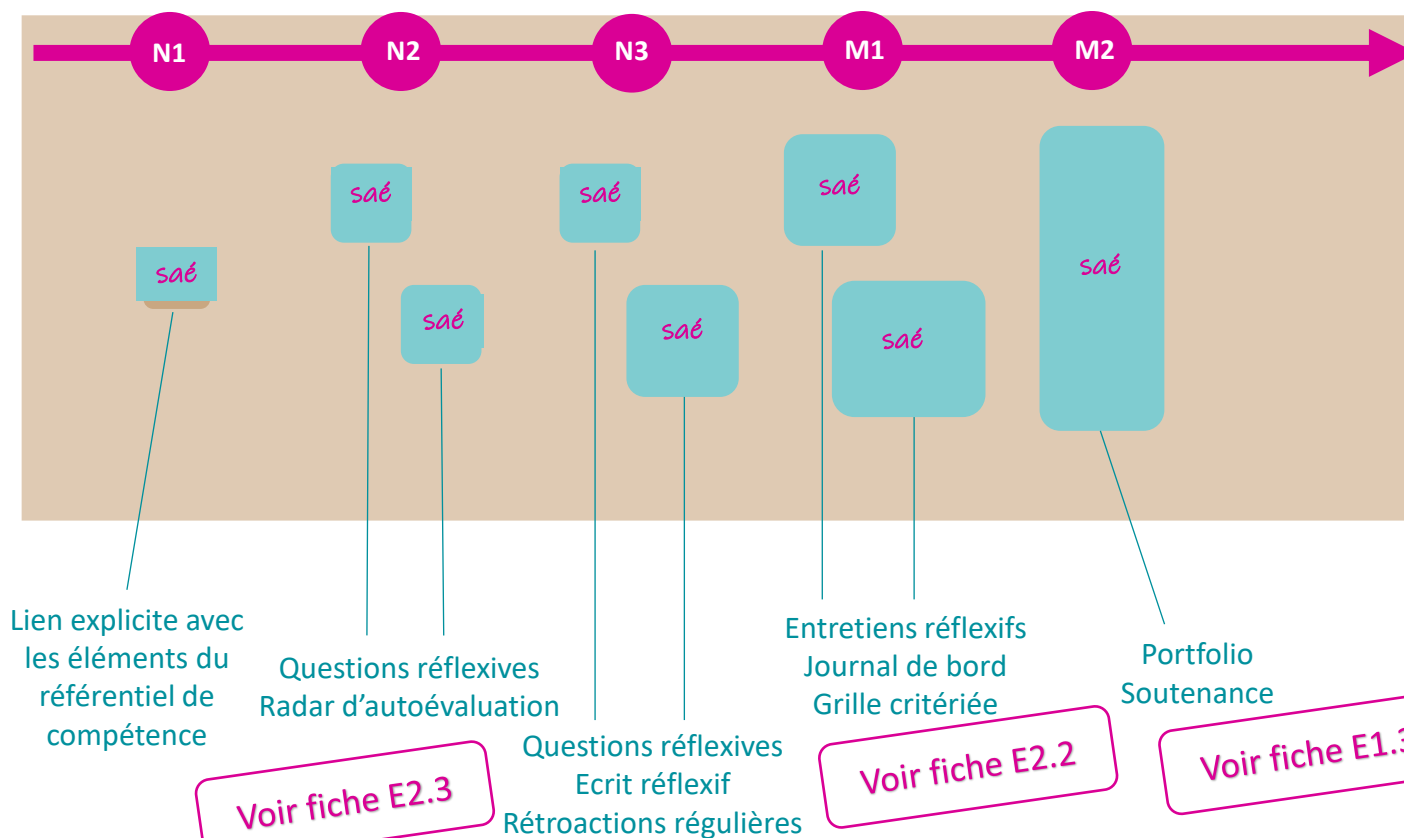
N1
N2
N3
M1
M2

saé
saé
saé
saé
saé
saé
saé
saé

Lien explicite avec les éléments du référentiel de compétence

Questions réflexives
Radar d'autoévaluation

Voir fiche E2.3

Questions réflexives
Ecrit réflexif
Rétroactions régulières

Entretiens réflexifs
Journal de bord
Grille critériée

Voir fiche E2.2

Portfolio
Soutenance

Voir fiche E1.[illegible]